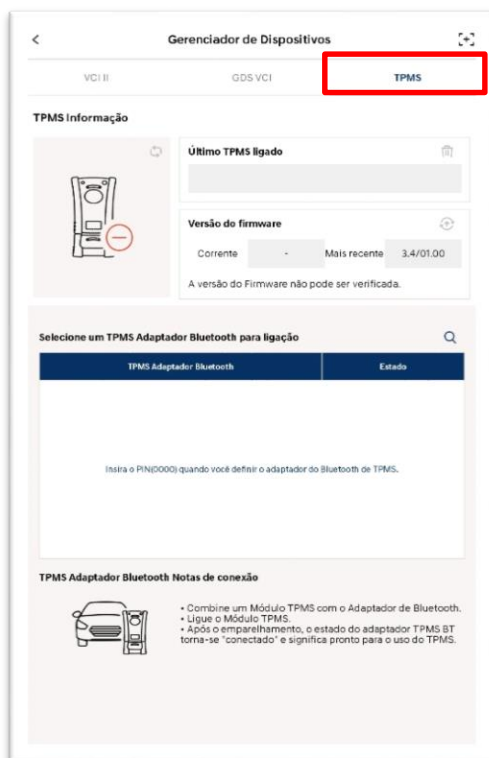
Gerenciador de Dispositivos

VCI II
GDS VCI
TPMS

TPMS Informação

Último TPMS ligado

Versão do firmware

Corrente -
Mais recente 3.4/01.00

A versão do Firmware não pode ser verificada.

Selecione um TPMS Adaptador Bluetooth para ligação

| TPMS Adaptador Bluetooth | Estado |
|---|---|

Insira o PIN(0000) quando você definir o adaptador do Bluetooth de TPMS.

TPMS Adaptador Bluetooth Notas de conexão

• Combine um Módulo TPMS com o Adaptador de Bluetooth.
• Ligue o Módulo TPMS.
• Após o emparelhamento, o estado do adaptador TPMS BT torna-se "conectado" e significa pronto para o uso do TPMS.